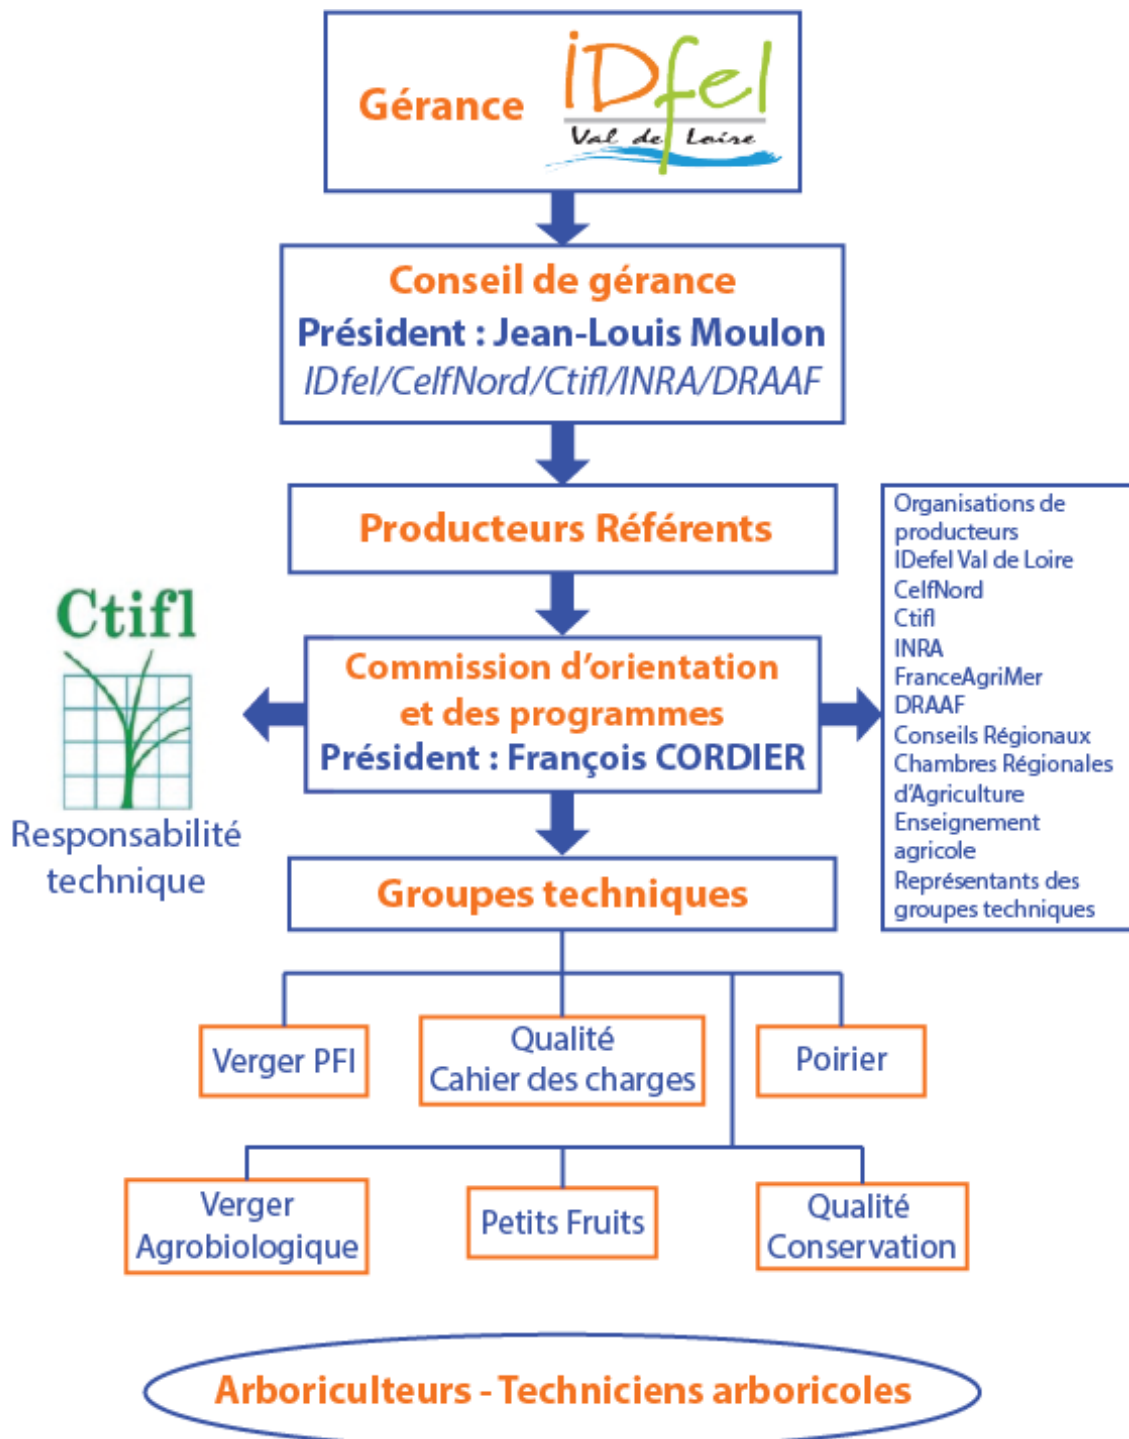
Gérance

IDfel
Val de Loire

Conseil de gérance
Président : Jean-Louis Moulon
IDfel/CelfNord/Ctifl/INRA/DRAAF

Producteurs Référents

Ctifl
Responsabilité technique

Commission d'orientation et des programmes
Président : François CORDIER

Organisations de producteurs
IDefel Val de Loire
CelfNord
Ctifl
INRA
FranceAgriMer
DRAAF
Conseils Régionaux
Chambres Régionales d'Agriculture
Enseignement agricole
Représentants des groupes techniques

Groupes techniques

Verger PFI

Qualité
Cahier des charges

Poirier

Verger
Agrobiologique

Petits Fruits

Qualité
Conservation

Arboriculteurs - Techniciens arboricoles